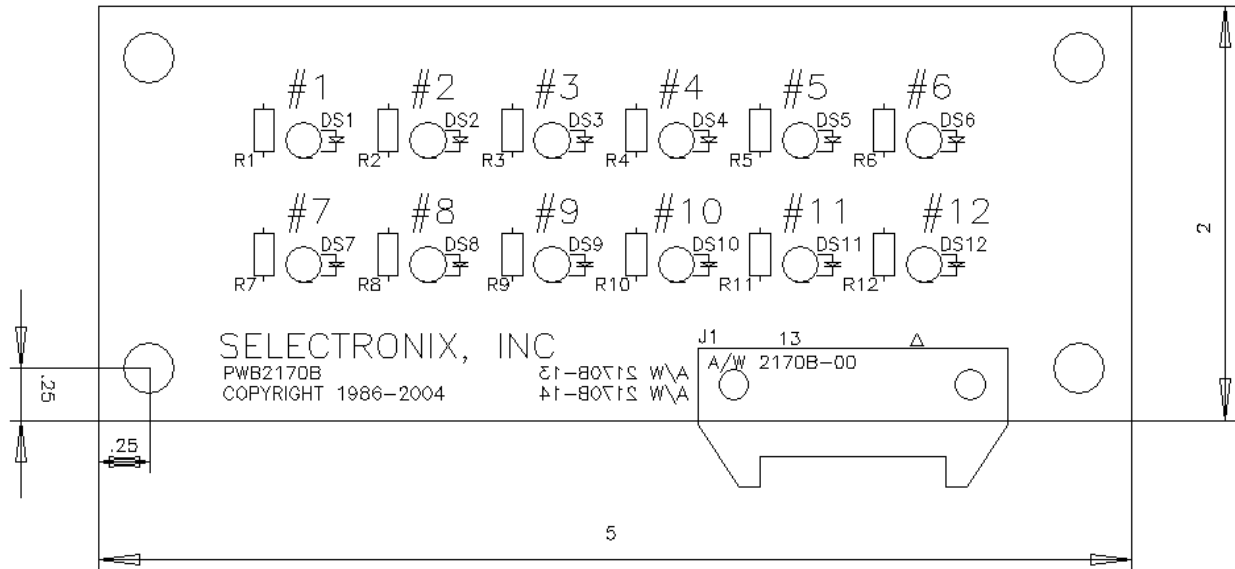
#1 #2 #3 #4 #5 #6

R1 DS1 R2 DS2 R3 DS3 R4 DS4 R5 DS5 R6 DS6

#7 #8 #9 #10 #11 #12

R7 DS7 R8 DS8 R9 DS9 R10 DS10 R11 DS11 R12 DS12

SELECTRONIX, INC
PWB2170B
COPYRIGHT 1986-2004

A/W 2170B-13
A/W 2170B-14

J1 13 Δ
A/W 2170B-00

2

.25

.25

5